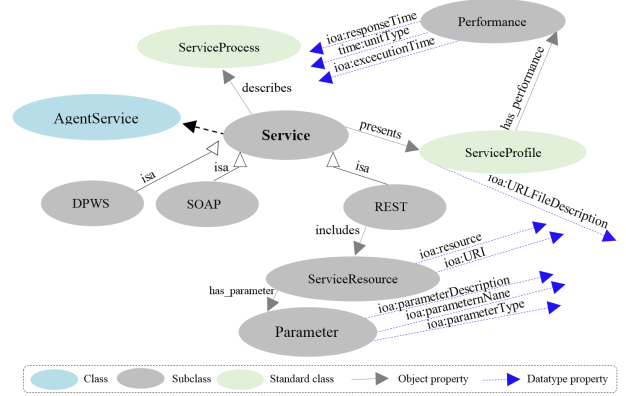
Performance
ioa:responseTime
time:unitType
ioa:exceecutionTime
ServiceProcess
has_performance
describes
AgentService
Service
presents
ServiceProfile
isa
isa
isa
ioa:URLFileDescription
DPWS
SOAP
REST
includes
ioa:resource
ioa:URI
ServiceResource
has_parameter
ioa:parameterDescription
ioa:parameternName
ioa:parameterType
Parameter

Class
Subclass
Standard class
Object property
Datatype property